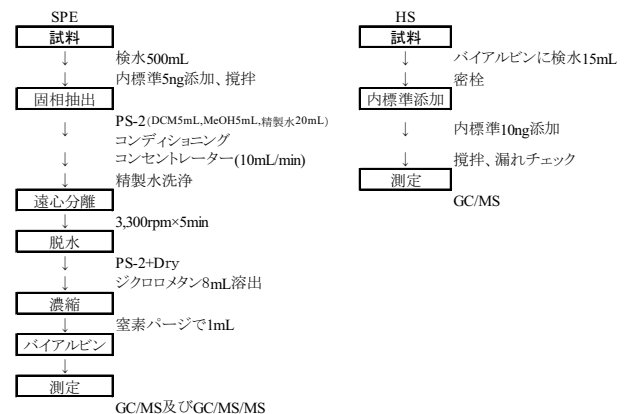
SPE

試料

↓ 検水500mL

↓ 内標準5ng添加、撹拌

固相抽出

PS-2(DCM5mL,MeOH5mL,精製水20mL)

↓ コンディショニング

↓ コンセントレーター(10mL/min)

↓ 精製水洗浄

遠心分離

↓ 3,300rpm×5min

脱水

↓ PS-2+Dry

↓ ジクロロメタン8mL溶出

濃縮

↓ 窒素パージで1mL

バイアルビン

↓

測定

GC/MS及びGC/MS/MS

HS

試料

↓ バイアルビンに検水15mL

↓ 密栓

内標準添加

↓ 内標準10ng添加

↓ 撹拌、漏れチェック

測定

GC/MS